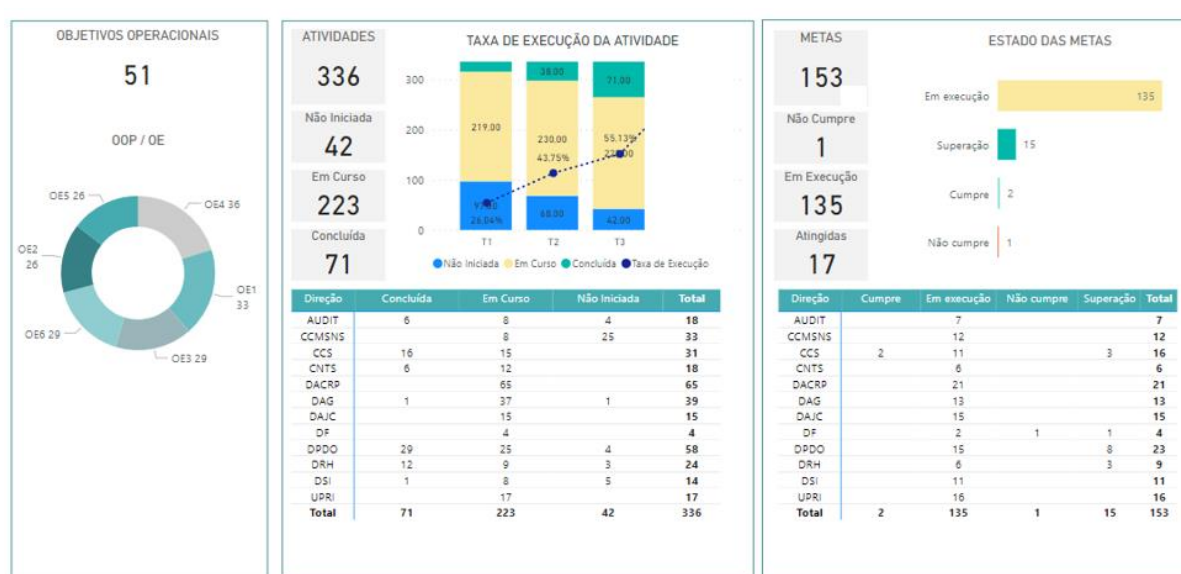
OBJETIVOS OPERACIONAIS

51

OOP / OE

OE5 26
OE4 36
OE2 26
OE1 33
OE6 29
OE3 29

ATIVIDADES

336

Não Iniciada

42

Em Curso

223

Concluída

71

TAXA DE EXECUÇÃO DA ATIVIDADE

300
200
100
0

219.00
38.00
71.00
230.00
55.13%
43.75%
220.00
26.04%
68.00
42.00

T1 T2 T3

Não Iniciada Em Curso Concluída Taxa de Execução

| Direção | Concluída | Em Curso | Não Iniciada | Total |
|---|---|---|---|---|
| AUDIT | 6 | 8 | 4 | 18 |
| CCMSNS | | 8 | 25 | 33 |
| CCS | 16 | 15 | | 31 |
| CNTS | 6 | 12 | | 18 |
| DACRP | | 65 | | 65 |
| DAG | 1 | 37 | 1 | 39 |
| DAJC | | 15 | | 15 |
| DF | | 4 | | 4 |
| DPDO | 29 | 25 | 4 | 58 |
| DRH | 12 | 9 | 3 | 24 |
| DSI | 1 | 8 | 5 | 14 |
| UPRI | | 17 | | 17 |
| Total | 71 | 223 | 42 | 336 |

METAS

153

Não Cumpre

1

Em Execução

135

Atingidas

17

ESTADO DAS METAS

Em execução 135
Superação 15
Cumpre 2
Não cumpre 1

| Direção | Cumpre | Em execução | Não cumpre | Superação | Total |
|---|---|---|---|---|---|
| AUDIT | | 7 | | | 7 |
| CCMSNS | | 12 | | | 12 |
| CCS | 2 | 11 | | 3 | 16 |
| CNTS | | 6 | | | 6 |
| DACRP | | 21 | | | 21 |
| DAG | | 13 | | | 13 |
| DAJC | | 15 | | | 15 |
| DF | | 2 | 1 | 1 | 4 |
| DPDO | | 15 | | 8 | 23 |
| DRH | | 6 | | 3 | 9 |
| DSI | | 11 | | | 11 |
| UPRI | | 16 | | | 16 |
| Total | 2 | 135 | 1 | 15 | 153 |